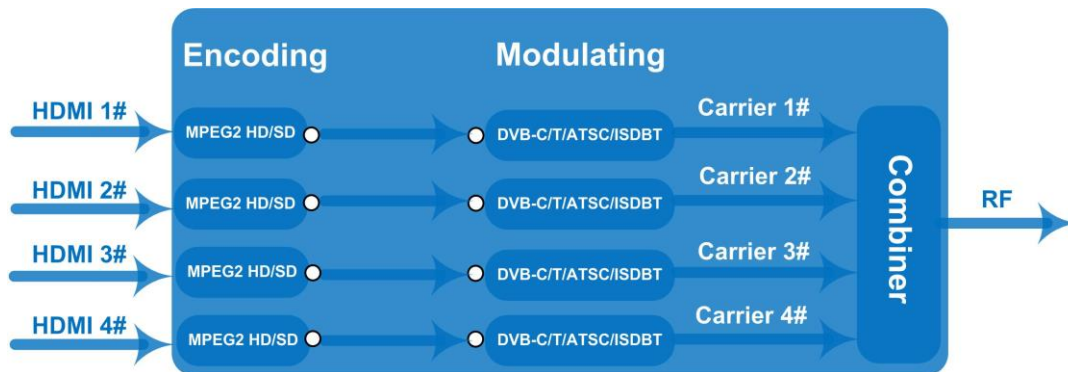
Encoding

Modulating

HDMI 1#

MPEG2 HD/SD

DVB-C/T/ATSC/ISDBT

Carrier 1#

HDMI 2#

MPEG2 HD/SD

DVB-C/T/ATSC/ISDBT

Carrier 2#

HDMI 3#

MPEG2 HD/SD

DVB-C/T/ATSC/ISDBT

Carrier 3#

HDMI 4#

MPEG2 HD/SD

DVB-C/T/ATSC/ISDBT

Carrier 4#

Combiner

RF